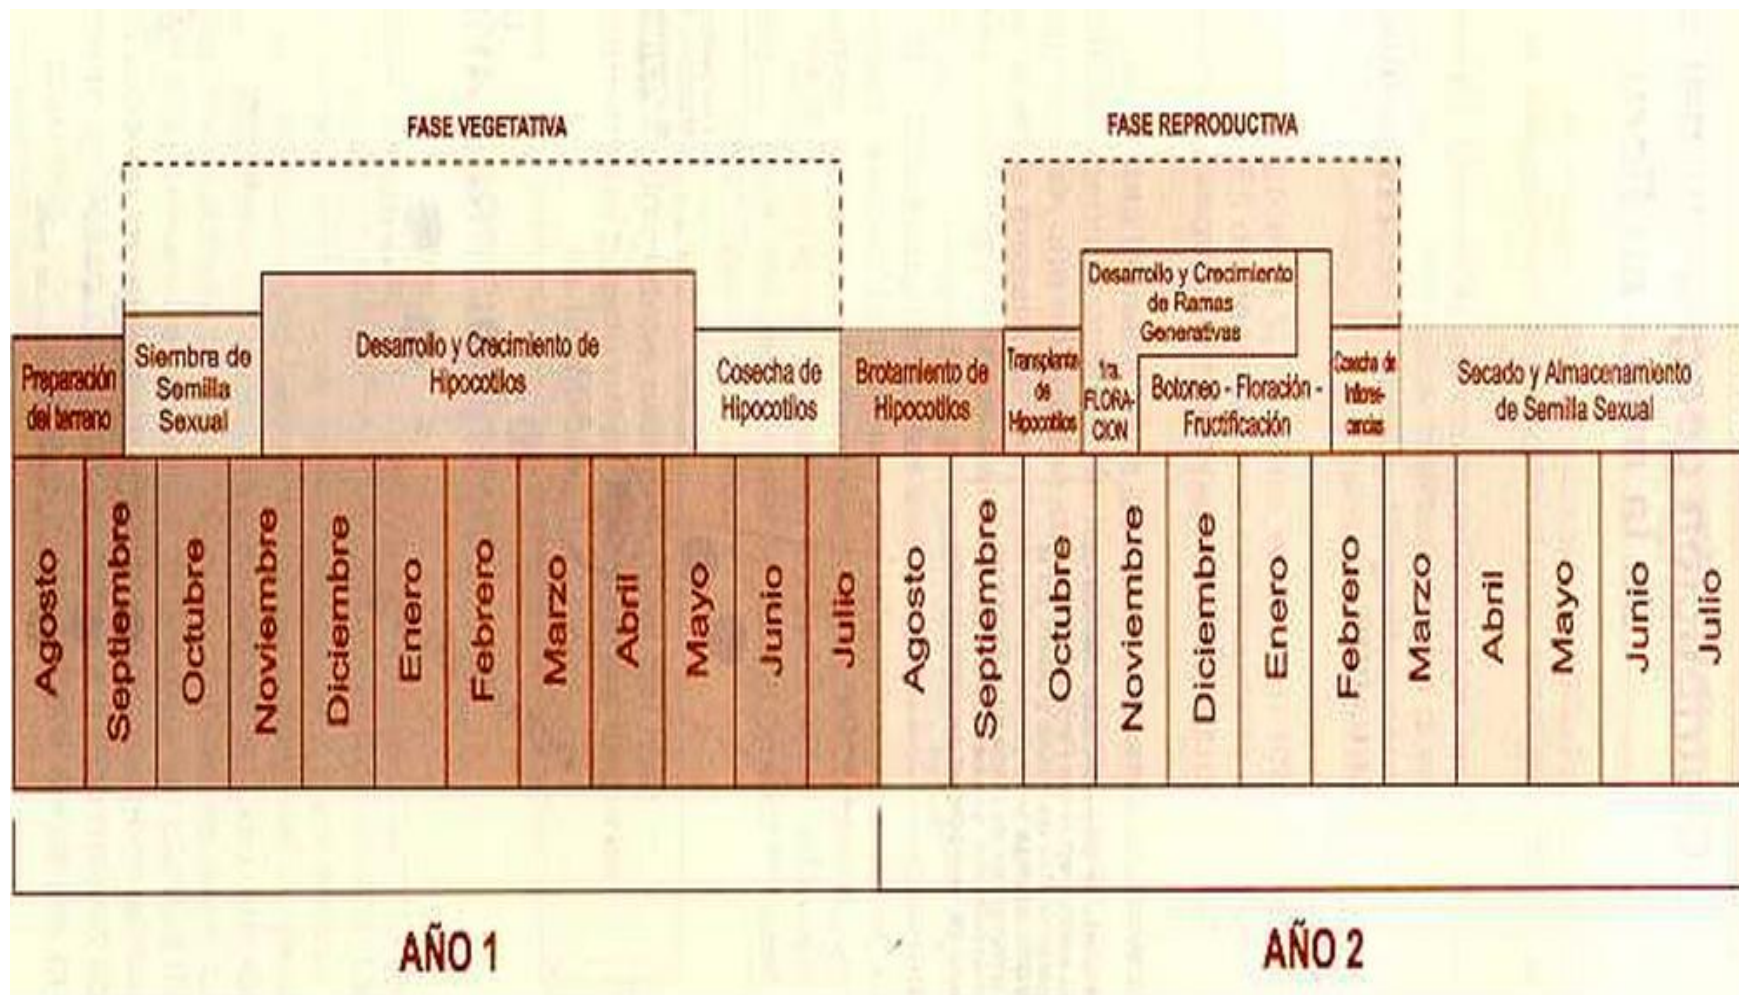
FASE VEGETATIVA

FASE REPRODUCTIVA

Preparación del terreno

Siembra de Semilla Sexual

Desarrollo y Crecimiento de Hipocotilos

Cosecha de Hipocotilos

Brotamiento de Hipocotilos

Transplante de Hipocotilos

1ra. FLORACION

Desarrollo y Crecimiento de Ramas Generativas

Botoneo - Floración - Fructificación

Cosecha de Inflorescencias

Secado y Almacenamiento de Semilla Sexual

Agosto
Septiembre
Octubre
Noviembre
Diciembre
Enero
Febrero
Marzo
Abril
Mayo
Junio
Julio
Agosto
Septiembre
Octubre
Noviembre
Diciembre
Enero
Febrero
Marzo
Abril
Mayo
Junio
Julio

AÑO 1

AÑO 2